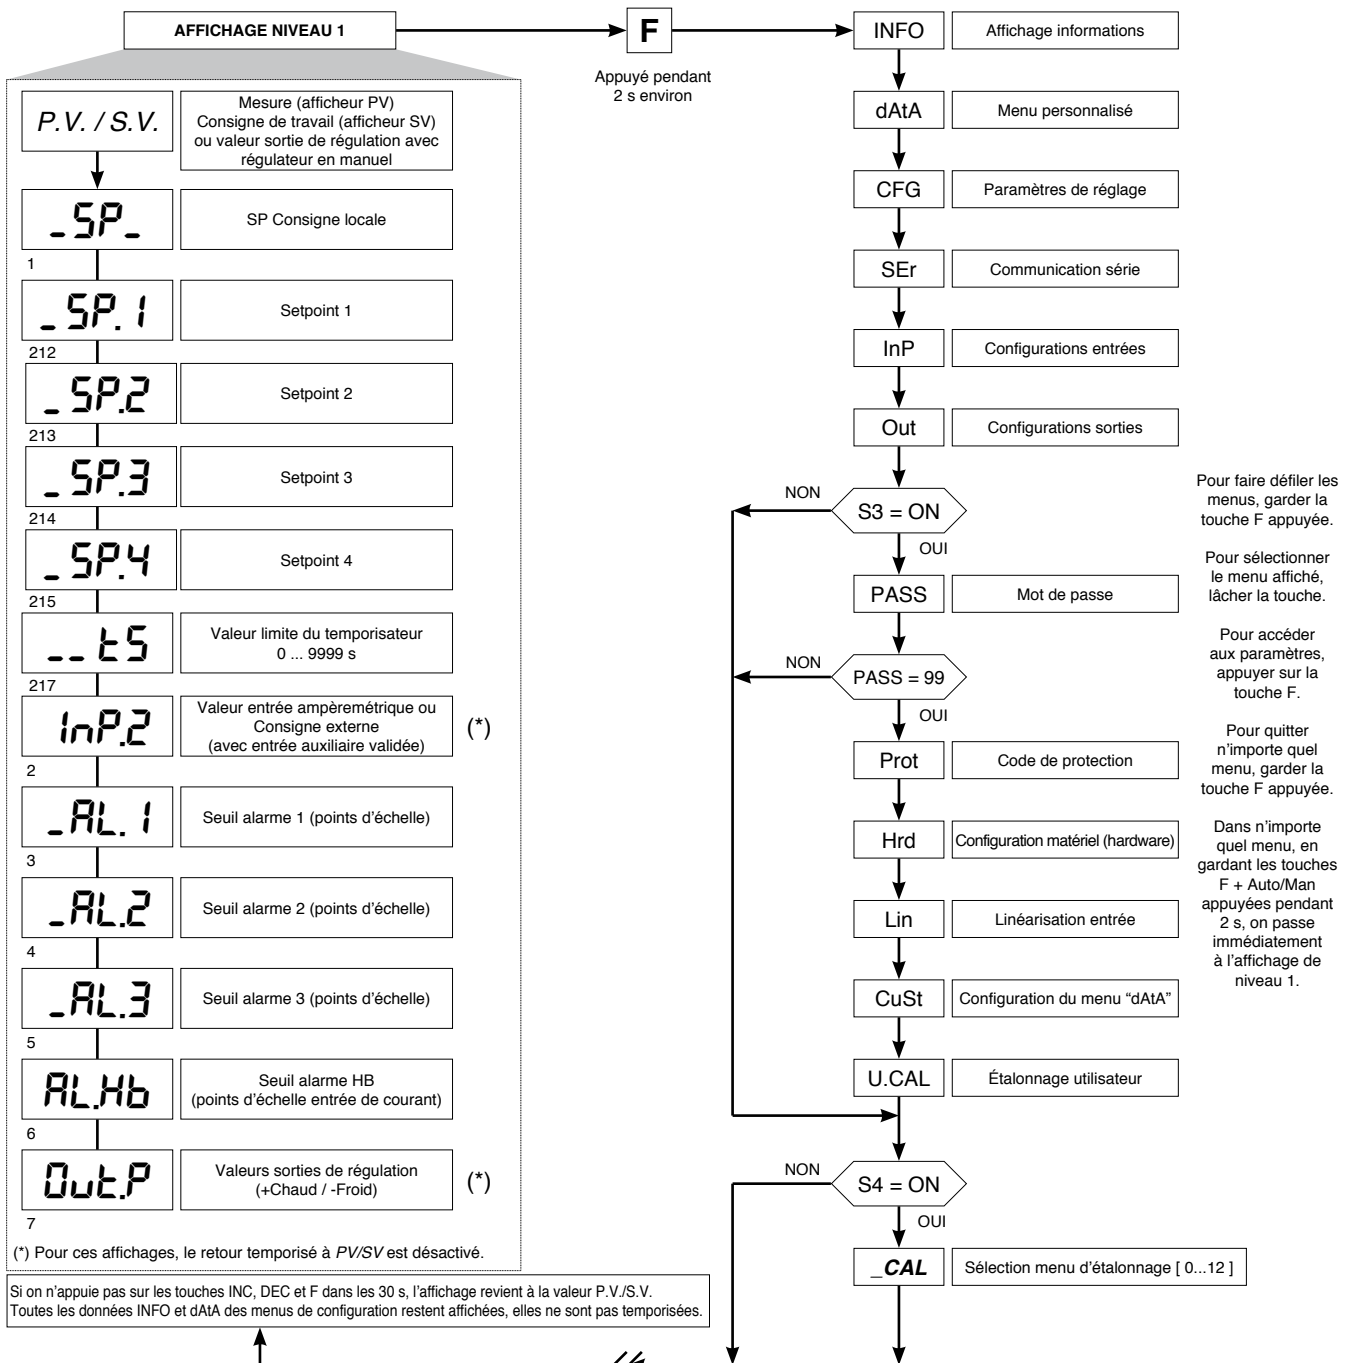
AFFICHAGE NIVEAU 1

F

Appuyé pendant 2 s environ

P.V. / S.V.

Mesure (afficheur PV) Consigne de travail (afficheur SV) ou valeur sortie de régulation avec régulateur en manuel

_SP_

SP Consigne locale

1

_SP.1

Setpoint 1

212

_SP.2

Setpoint 2

213

_SP.3

Setpoint 3

214

_SP.4

Setpoint 4

215

__tS

Valeur limite du temporisateur 0 ... 9999 s

217

InP.2

Valeur entrée ampèremétrique ou Consigne externe (avec entrée auxiliaire validée)

(*)

2

_AL.1

Seuil alarme 1 (points d'échelle)

3

_AL.2

Seuil alarme 2 (points d'échelle)

4

_AL.3

Seuil alarme 3 (points d'échelle)

5

AL.Hb

Seuil alarme HB (points d'échelle entrée de courant)

6

Out.P

Valeurs sorties de régulation (+Chaud / -Froid)

(*)

7

(*) Pour ces affichages, le retour temporisé à PV/SV est désactivé.

Si on n'appuie pas sur les touches INC, DEC et F dans les 30 s, l'affichage revient à la valeur P.V./S.V. Toutes les données INFO et dAtA des menus de configuration restent affichées, elles ne sont pas temporisées.

INFO

Affichage informations

dAtA

Menu personnalisé

CFG

Paramètres de réglage

SEr

Communication série

InP

Configurations entrées

Out

Configurations sorties

NON

S3 = ON

OUI

PASS

Mot de passe

NON

PASS = 99

OUI

Prot

Code de protection

Hrd

Configuration matériel (hardware)

Lin

Linéarisation entrée

CuSt

Configuration du menu "dAtA"

U.CAL

Étalonnage utilisateur

NON

S4 = ON

OUI

_CAL

Sélection menu d'étalonnage [ 0...12 ]

Pour faire défiler les menus, garder la touche F appuyée.

Pour sélectionner le menu affiché, lâcher la touche.

Pour accéder aux paramètres, appuyer sur la touche F.

Pour quitter n'importe quel menu, garder la touche F appuyée.

Dans n'importe quel menu, en gardant les touches F + Auto/Man appuyées pendant 2 s, on passe immédiatement à l'affichage de niveau 1.